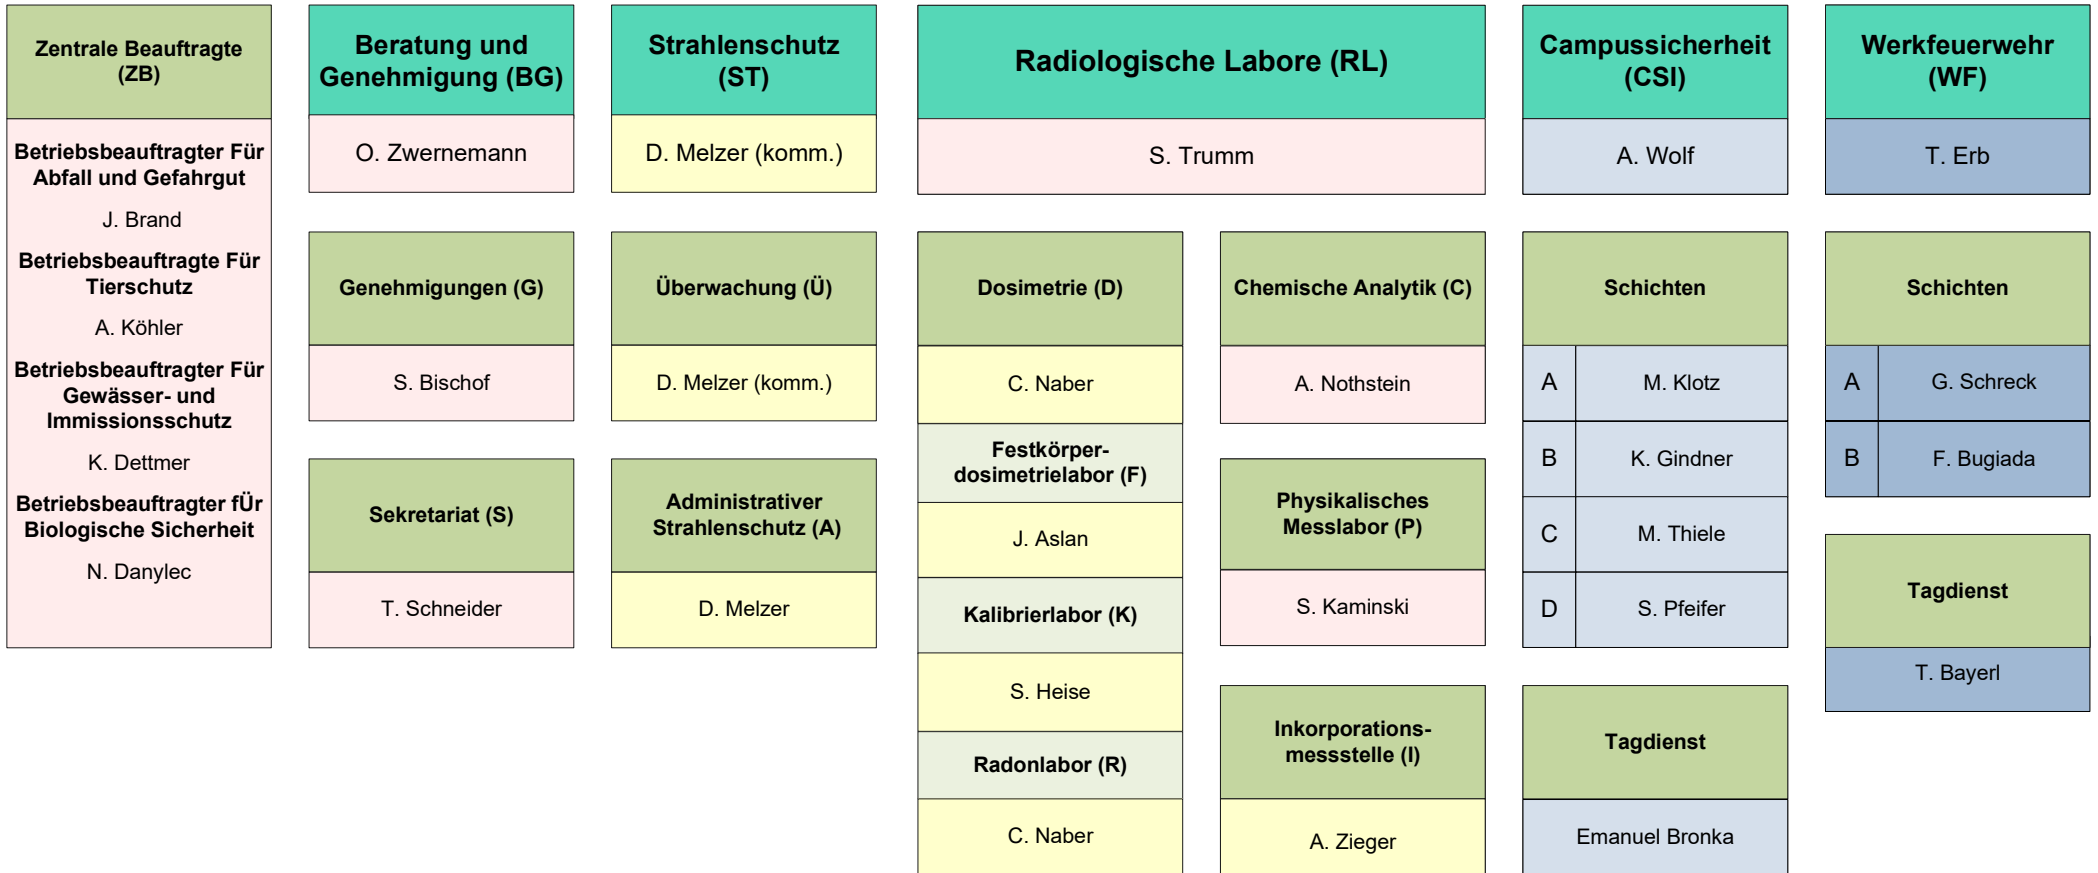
Zentrale Beauftragte (ZB)

Betriebsbeauftragter Für Abfall und Gefahrgut

J. Brand

Betriebsbeauftragte Für Tierschutz

A. Köhler

Betriebsbeauftragter Für Gewässer- und Immissionsschutz

K. Dettmer

Betriebsbeauftragter fÜr Biologische Sicherheit

N. Danylec

Beratung und Genehmigung (BG)

O. Zwernemann

Genehmigungen (G)

S. Bischof

Sekretariat (S)

T. Schneider

Strahlenschutz (ST)

D. Melzer (komm.)

Überwachung (Ü)

D. Melzer (komm.)

Administrativer Strahlenschutz (A)

D. Melzer

Radiologische Labore (RL)

S. Trumm

Dosimetrie (D)

C. Naber

Festkörperdosimetrielabor (F)

J. Aslan

Kalibrierlabor (K)

S. Heise

Radonlabor (R)

C. Naber

Chemische Analytik (C)

A. Nothstein

Physikalisches Messlabor (P)

S. Kaminski

Inkorporationsmessstelle (I)

A. Zieger

Campussicherheit (CSI)

A. Wolf

Schichten

| A | M. Klotz |
|---|---|
| B | K. Gindner |
| C | M. Thiele |
| D | S. Pfeifer |

Tagdienst

Emanuel Bronka

Werkfeuerwehr (WF)

T. Erb

Schichten

| A | G. Schreck |
|---|---|
| B | F. Bugiada |

Tagdienst

T. Bayerl